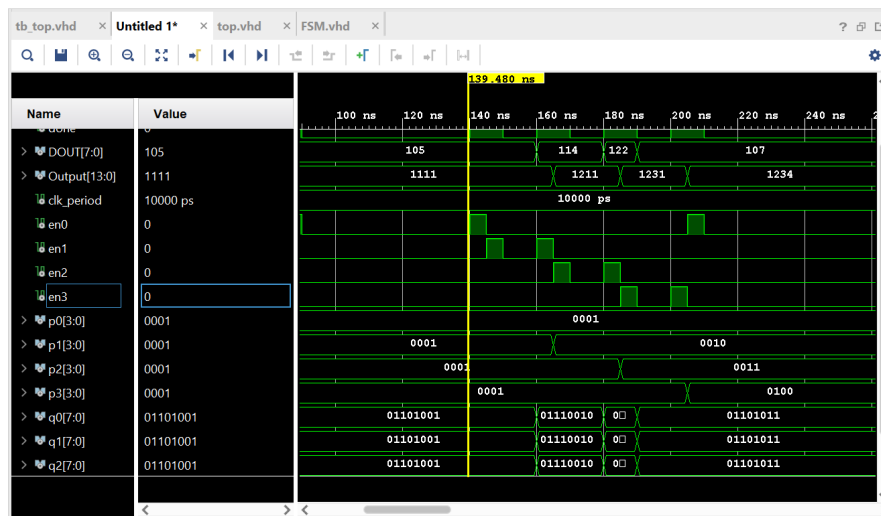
tb_top.vhd × Untitled 1* × top.vhd × FSM.vhd ×

? ⊡ ⊠

139.480 ns

| Name | Value |
|---|---|
| done | 0 |
| DOUT[7:0] | 105 |
| Output[13:0] | 1111 |
| clk_period | 10000 ps |
| en0 | 0 |
| en1 | 0 |
| en2 | 0 |
| en3 | 0 |
| p0[3:0] | 0001 |
| p1[3:0] | 0001 |
| p2[3:0] | 0001 |
| p3[3:0] | 0001 |
| q0[7:0] | 01101001 |
| q1[7:0] | 01101001 |
| q2[7:0] | 01101001 |

100 ns 120 ns 140 ns 160 ns 180 ns 200 ns 220 ns 240 ns

105 114 122 107

1111 1211 1231 1234

10000 ps

0001

0001 0010

0001 0011

0001 0100

01101001 01110010 0□ 01101011

01101001 01110010 0□ 01101011

01101001 01110010 0□ 01101011